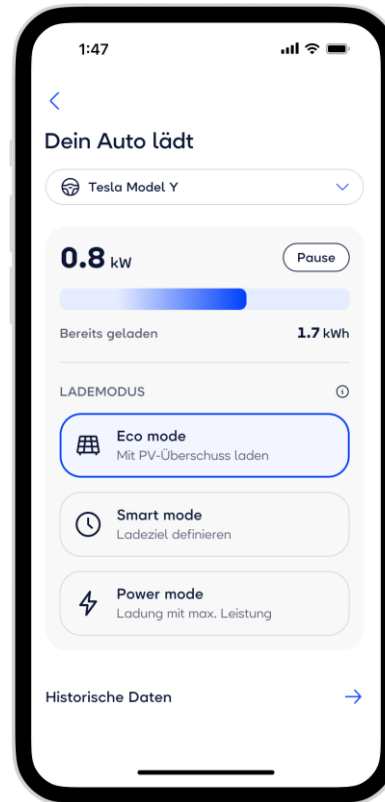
1:47

<

Dein Auto lädt

Tesla Model Y

0.8 kW

Pause

Bereits geladen

1.7 kWh

LADEMODUS

Eco mode
Mit PV-Überschuss laden

Smart mode
Ladeziel definieren

Power mode
Ladung mit max. Leistung

Historische Daten

→